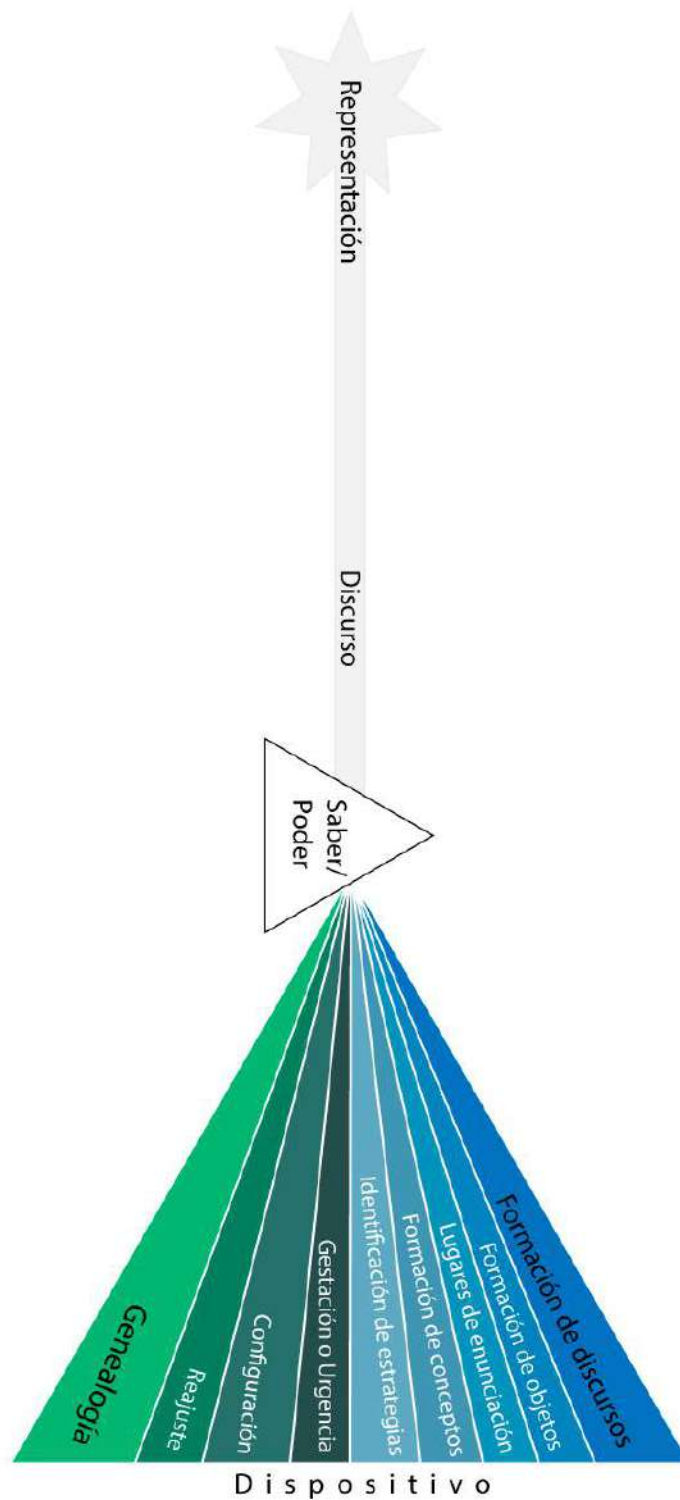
Representación

Discurso

Saber/
Poder

Genealogía

Reajuste

Configuración

Gestación o Urgencia

Identificación de estrategias

Formación de conceptos

Lugares de enunciación

Formación de objetos

Formación de discursos

Dispositivo